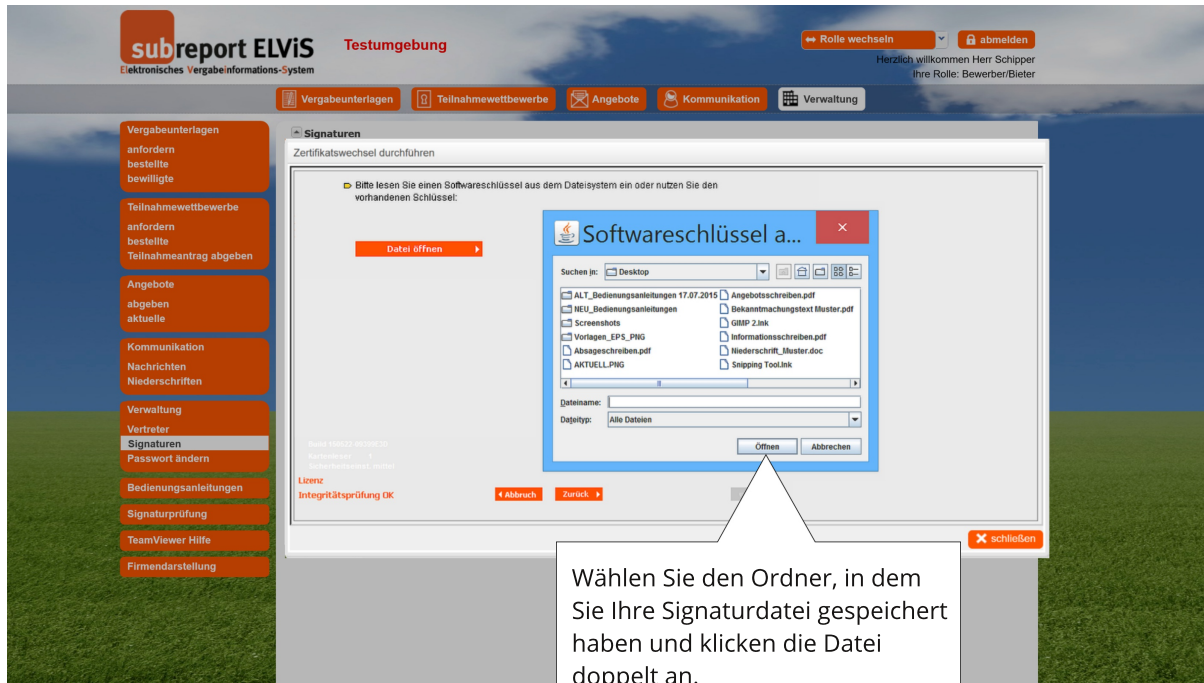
subreport ELViS
Elektronisches Vergabeinformations-System

Testumgebung

Rolle wechseln
abmelden
Herzlich willkommen Herr Schipper
Ihre Rolle: Bewerber/Bieter

Vergabeunterlagen
Teilnahmewettbewerbe
Angebote
Kommunikation
Verwaltung

Vergabeunterlagen
anfordern
bestellte
bewilligte

Teilnahmewettbewerbe
anfordern
bestellte
Teilnahmeantrag abgeben

Angebote
abgeben
aktuelle

Kommunikation
Nachrichten
Niederschriften

Verwaltung
Vertreter
Signaturen
Passwort ändern

Bedienungsanleitungen
Signaturprüfung
TeamViewer Hilfe
Firmendarstellung

Signaturen
Zertifikatswechsel durchführen

Bitte lesen Sie einen Softwareschlüssel aus dem Dateisystem ein oder nutzen Sie den vorhandenen Schlüssel:

Datei öffnen

Softwareschlüssel a...

Suchen in: Desktop

ALT_Bedienungsanleitungen 17.07.2015
NEU_Bedienungsanleitungen
Screenshots
Vorlagen_EPS_PNG
Absageschreiben.pdf
AKTUELL.PNG
Angebotsschreiben.pdf
Bekanntmachungstext Muster.pdf
GIMP 2.lnk
Informationsschreiben.pdf
Niederschrift_Muster.doc
Snipping Tool.lnk

Dateiname:
Dateityp: Alle Dateien

Öffnen
Abbrechen

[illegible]

Lizenz
Integritätsprüfung OK

Abbruch
Zurück

schließen

Wählen Sie den Ordner, in dem Sie Ihre Signaturdatei gespeichert haben und klicken die Datei doppelt an.